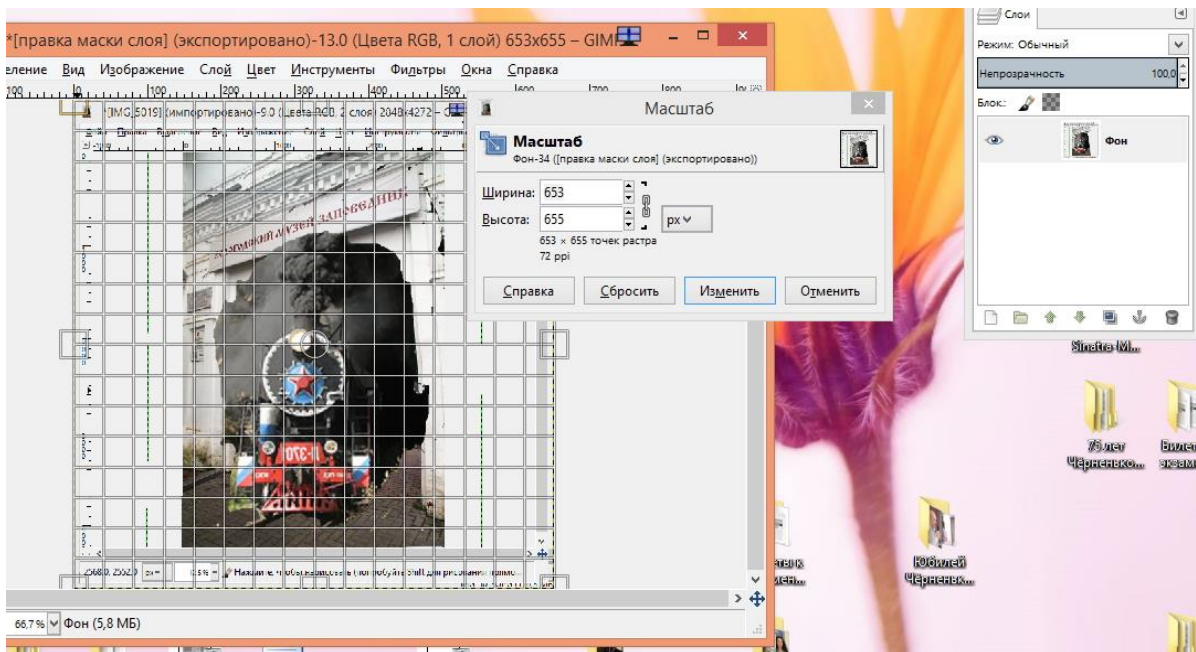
*[правка маски слоя] (экспортировано)-13.0 (Цвета RGB, 1 слой) 653x655 – GIMP

еление Вид Изображение Слой Цвет Инструменты Фильтры Окна Справка

[IMG_5019] (импортировано)-9.0 (Цвета RGB, 2 слоя) 2048x4272 – GIMP

Масштаб

Масштаб
Фон-34 ([правка маски слоя] (экспортировано))

Ширина: 653
Высота: 655
px
653 × 655 точек растра
72 ppi

Справка
Сбросить
Изменить
Отменить

Слои
Режим: Обычный
Непрозрачность 100,0
Блок:
Фон

Sinatra-M...

75 лет Черненко...

Билет экзам

Юбилей Черненк...

66,7 % Фон (5,8 МБ)